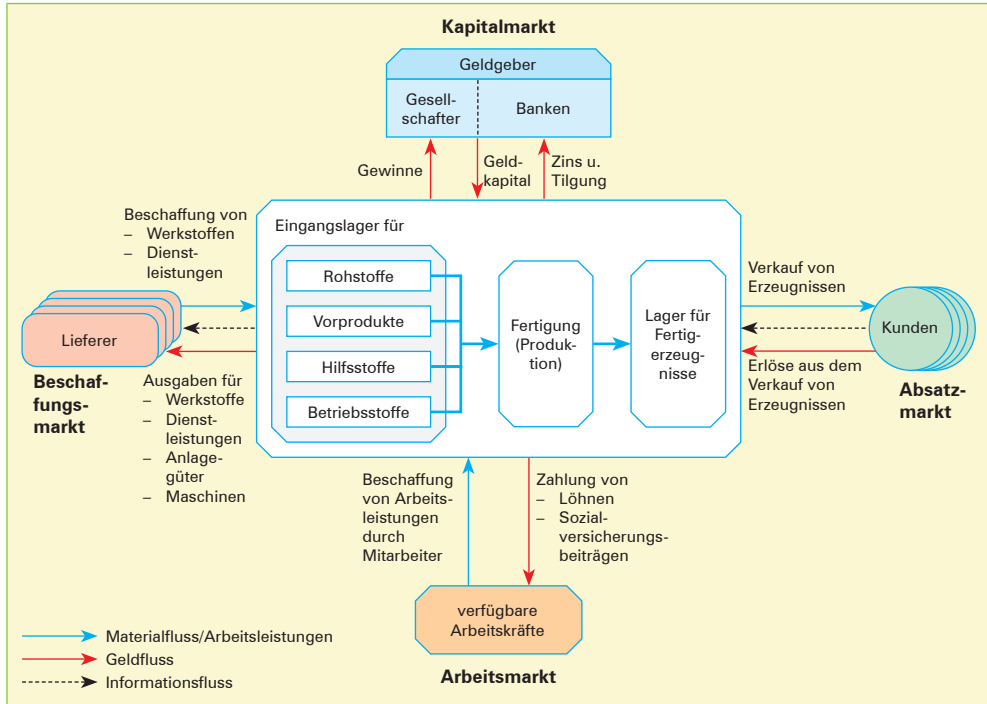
Kapitalmarkt

Geldgeber

Gesellschafter

Banken

Gewinne

Geldkapital

Zins u. Tilgung

Beschaffung von
– Werkstoffen
– Dienstleistungen

Eingangslager für

Rohstoffe

Vorprodukte

Hilfsstoffe

Betriebsstoffe

Fertigung (Produktion)

Lager für Fertigerzeugnisse

Verkauf von Erzeugnissen

Lieferer

Kunden

Erlöse aus dem Verkauf von Erzeugnissen

Beschaffungsmarkt

Ausgaben für
– Werkstoffe
– Dienstleistungen
– Anlagegüter
– Maschinen

Absatzmarkt

Beschaffung von Arbeitsleistungen durch Mitarbeiter

Zahlung von
– Löhnen
– Sozialversicherungsbeiträgen

verfügbare Arbeitskräfte

Materialfluss/Arbeitsleistungen
Geldfluss
Informationsfluss

Arbeitsmarkt